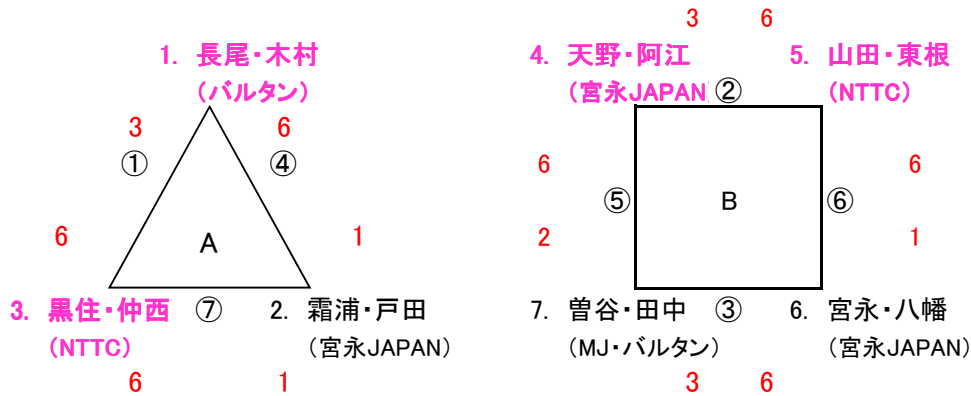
1. 長尾・木村
（バルタン）

3
①

6
④

6

A

1

3. 黒住・仲西
（NTTC）

⑦

2. 霜浦・戸田
（宮永JAPAN）

6

1

3　6

4. 天野・阿江
（宮永JAPAN）

②

5. 山田・東根
（NTTC）

6

⑤

B

⑥

6

2

1

7. 曽谷・田中
（MJ・バルタン）

③

6. 宮永・八幡
（宮永JAPAN）

3　6